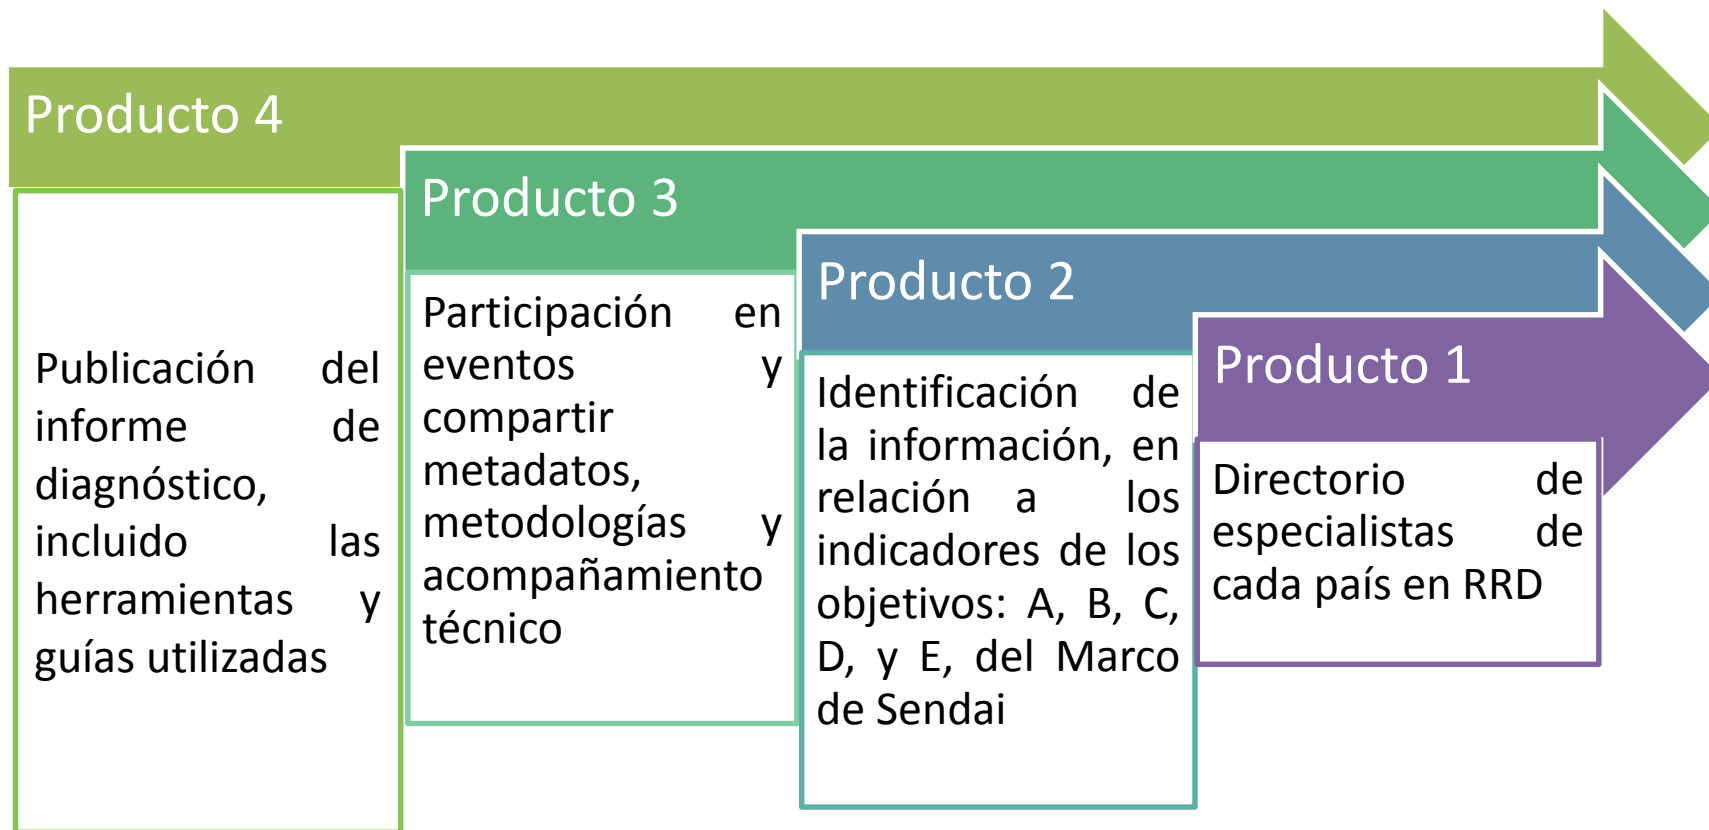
Producto 4

Publicación del informe de diagnóstico, incluido las herramientas y guías utilizadas

Producto 3

Participación en eventos y compartir metadatos, metodologías y acompañamiento técnico

Producto 2

Identificación de la información, en relación a los indicadores de los objetivos: A, B, C, D, y E, del Marco de Sendai

Producto 1

Directorio de especialistas de cada país en RRD